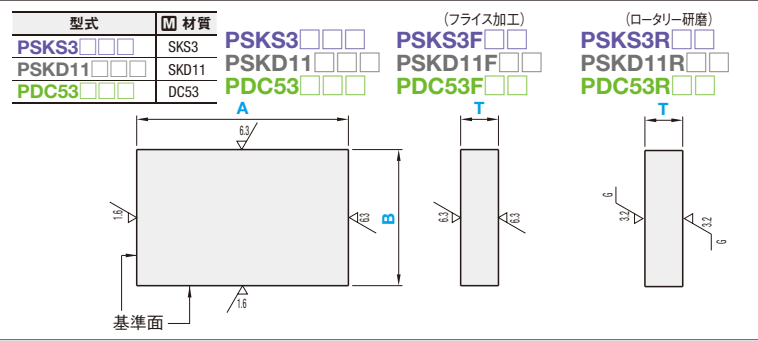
| 型式 | M 材質 |
|---|---|
| PSKS3□□□ | SKS3 |
| PSKD11□□□ | SKD11 |
| PDC53□□□ | DC53 |

PSKS3□□□
PSKD11□□□
PDC53□□□

（フライス加工）
PSKS3F□□
PSKD11F□□
PDC53F□□

（ロータリー研磨）
PSKS3R□□
PSKD11R□□
PDC53R□□

A
6.3
B
1.6
6.3
1.6
基準面

T
6.3
6.3

T
G
3.2
3.2
G